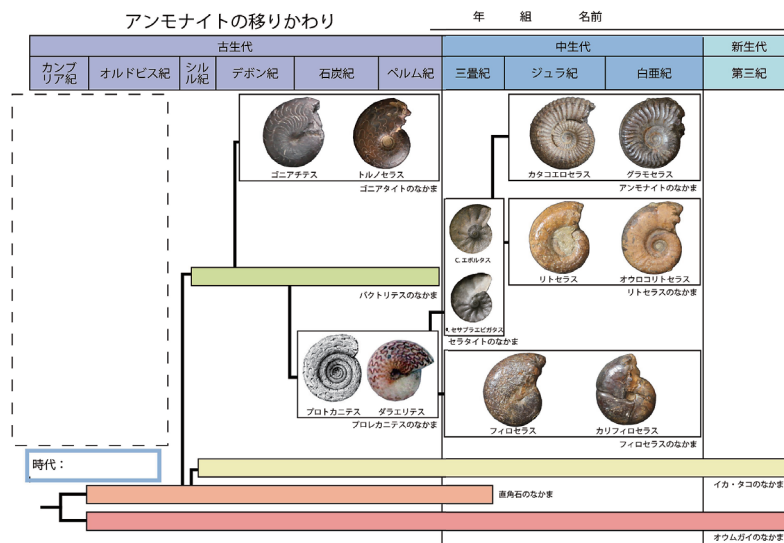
アンモナイトの移りかわり

年　組　名前

| 古生代 | | | | | | 中生代 | | | 新生代 |
|---|---|---|---|---|---|---|---|---|---|
| カンブリア紀 | オルドビス紀 | シルル紀 | デボン紀 | 石炭紀 | ペルム紀 | 三畳紀 | ジュラ紀 | 白亜紀 | 第三紀 |

ゴニアチテス　トルノセラス
ゴニアタイトのなかま

カタコエロセラス　グラモセラス
アンモナイトのなかま

C. エポルタス

リトセラス　オウロコリトセラス
リトセラスのなかま

バクトリテスのなかま

セサプラエビガタス
セラタイトのなかま

プロトカニテス　ダラエリテス
プロレカニテスのなかま

フィロセラス　カリフィロセラス
フィロセラスのなかま

時代：

イカ・タコのなかま

直角石のなかま

オウムガイのなかま